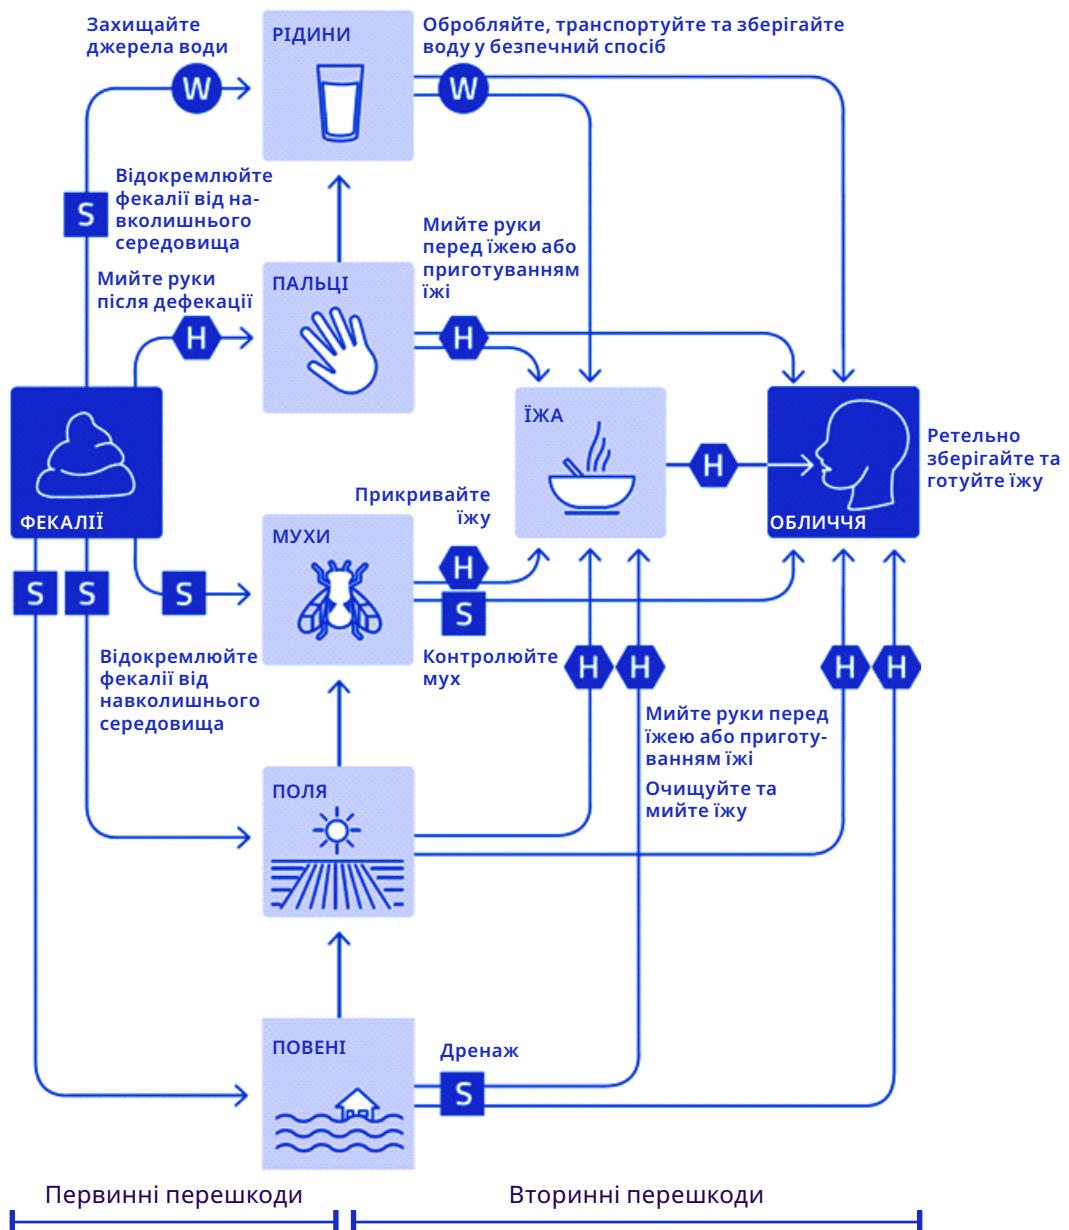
Захищайте джерела води

W

РІДИНИ

Обробляйте, транспортуйте та зберігайте воду у безпечний спосіб

W

S

Відокремлюйте фекалії від навколишнього середовища

Мийте руки після дефекації

H

ПАЛЬЦІ

Мийте руки перед їжею або приготуванням їжі

H

ЇЖА

H

ОБЛИЧЧЯ

Ретельно зберігайте та готуйте їжу

ФЕКАЛІЇ

Прикривайте їжу

МУХИ

S

H

S

S

S

Відокремлюйте фекалії від навколишнього середовища

Контролюйте мух

H

H

H

H

Мийте руки перед їжею або приготуванням їжі

Очищуйте та мийте їжу

ПОЛЯ

ПОВЕНІ

Дренаж

S

Первинні перешкоди

Вторинні перешкоди